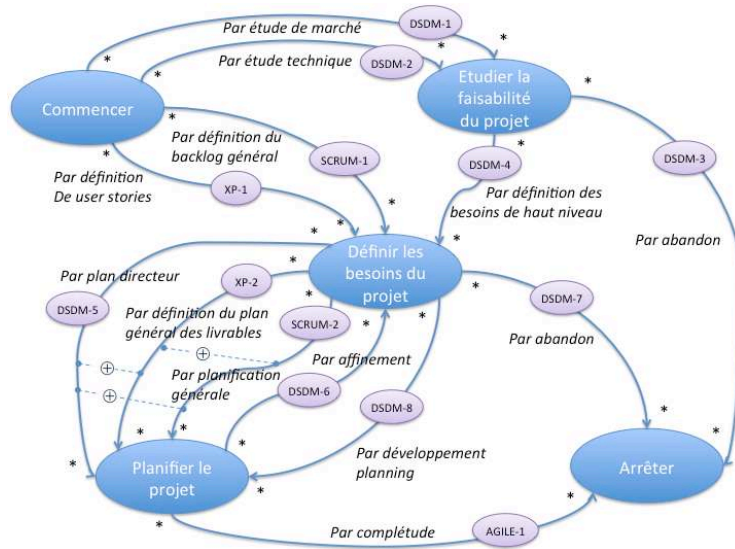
Par étude de marché
DSDM-1
Par étude technique
DSDM-2
Etudier la faisabilité du projet
Commencer
Par définition du backlog général
SCRUM-1
DSDM-4
DSDM-3
Par définition De user stories
XP-1
Par définition des besoins de haut niveau
Par abandon
Par plan directeur
Définir les besoins du projet
XP-2
DSDM-5
Par définition du plan général des livrables
SCRUM-2
DSDM-7
Par abandon
Par affinement
Par planification générale
DSDM-6
DSDM-8
Planifier le projet
Par développement planning
Arrêter
Par complétude
AGILE-1
* * * * * * * * * * * * * * * * * * * * * * * * * *